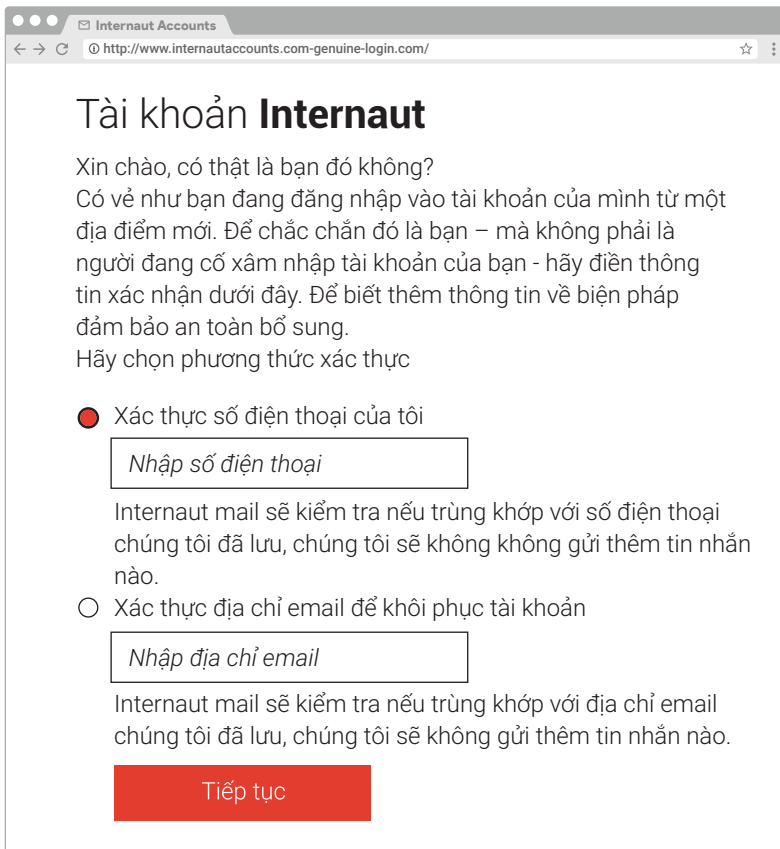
Internaut Accounts

http://www.internautaccounts.com-genuine-login.com/

Tài khoản **Internaut**

Xin chào, có thật là bạn đó không?
Có vẻ như bạn đang đăng nhập vào tài khoản của mình từ một địa điểm mới. Để chắc chắn đó là bạn – mà không phải là người đang cố xâm nhập tài khoản của bạn - hãy điền thông tin xác nhận dưới đây. Để biết thêm thông tin về biện pháp đảm bảo an toàn bổ sung.
Hãy chọn phương thức xác thực

Xác thực số điện thoại của tôi

Nhập số điện thoại

Internaut mail sẽ kiểm tra nếu trùng khớp với số điện thoại chúng tôi đã lưu, chúng tôi sẽ không không gửi thêm tin nhắn nào.

Xác thực địa chỉ email để khôi phục tài khoản

Nhập địa chỉ email

Internaut mail sẽ kiểm tra nếu trùng khớp với địa chỉ email chúng tôi đã lưu, chúng tôi sẽ không gửi thêm tin nhắn nào.

Tiếp tục